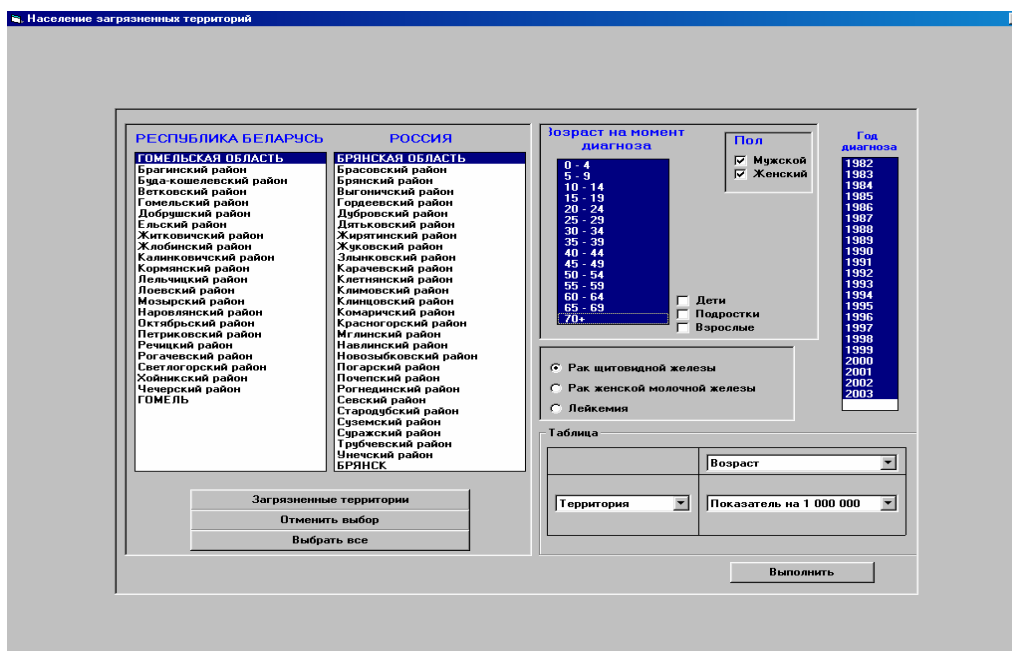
Население загрязненных территорий

РЕСПУБЛИКА БЕЛАРУСЬ

ГОМЕЛЬСКАЯ ОБЛАСТЬ
Брагинский район
Буда-кошелевский район
Ветковский район
Гомельский район
Добрушский район
Ельский район
Житковичский район
Жлобинский район
Калинковичский район
Кормянский район
Лельчицкий район
Лоевский район
Мозырский район
Наровлянский район
Октябрьский район
Петриковский район
Речицкий район
Рогачевский район
Светлогорский район
Хойникский район
Чечерский район
ГОМЕЛЬ

РОССИЯ

БРЯНСКАЯ ОБЛАСТЬ
Брасовский район
Брянский район
Выгоничский район
Гордеевский район
Дубровский район
Дятьковский район
Жирятинский район
Жуковский район
Злынковский район
Карачевский район
Клетнянский район
Климовский район
Клинцовский район
Комаричский район
Красногорский район
Мглинский район
Навлинский район
Новозыбковский район
Погарский район
Почепский район
Рогнединский район
Севский район
Стародубский район
Суземский район
Суражский район
Трубчевский район
Унечский район
БРЯНСК

Загрязненные территории
Отменить выбор
Выбрать все

Возраст на момент диагноза
0 - 4
5 - 9
10 - 14
15 - 19
20 - 24
25 - 29
30 - 34
35 - 39
40 - 44
45 - 49
50 - 54
55 - 59
60 - 64
65 - 69
70+

Пол
Мужской
Женский

Дети
Подростки
Взрослые

Год диагноза
1982
1983
1984
1985
1986
1987
1988
1989
1990
1991
1992
1993
1994
1995
1996
1997
1998
1999
2000
2001
2002
2003

Рак щитовидной железы
Рак женской молочной железы
Лейкемия

Таблица
Возраст
Территория
Показатель на 1 000 000

Выполнить